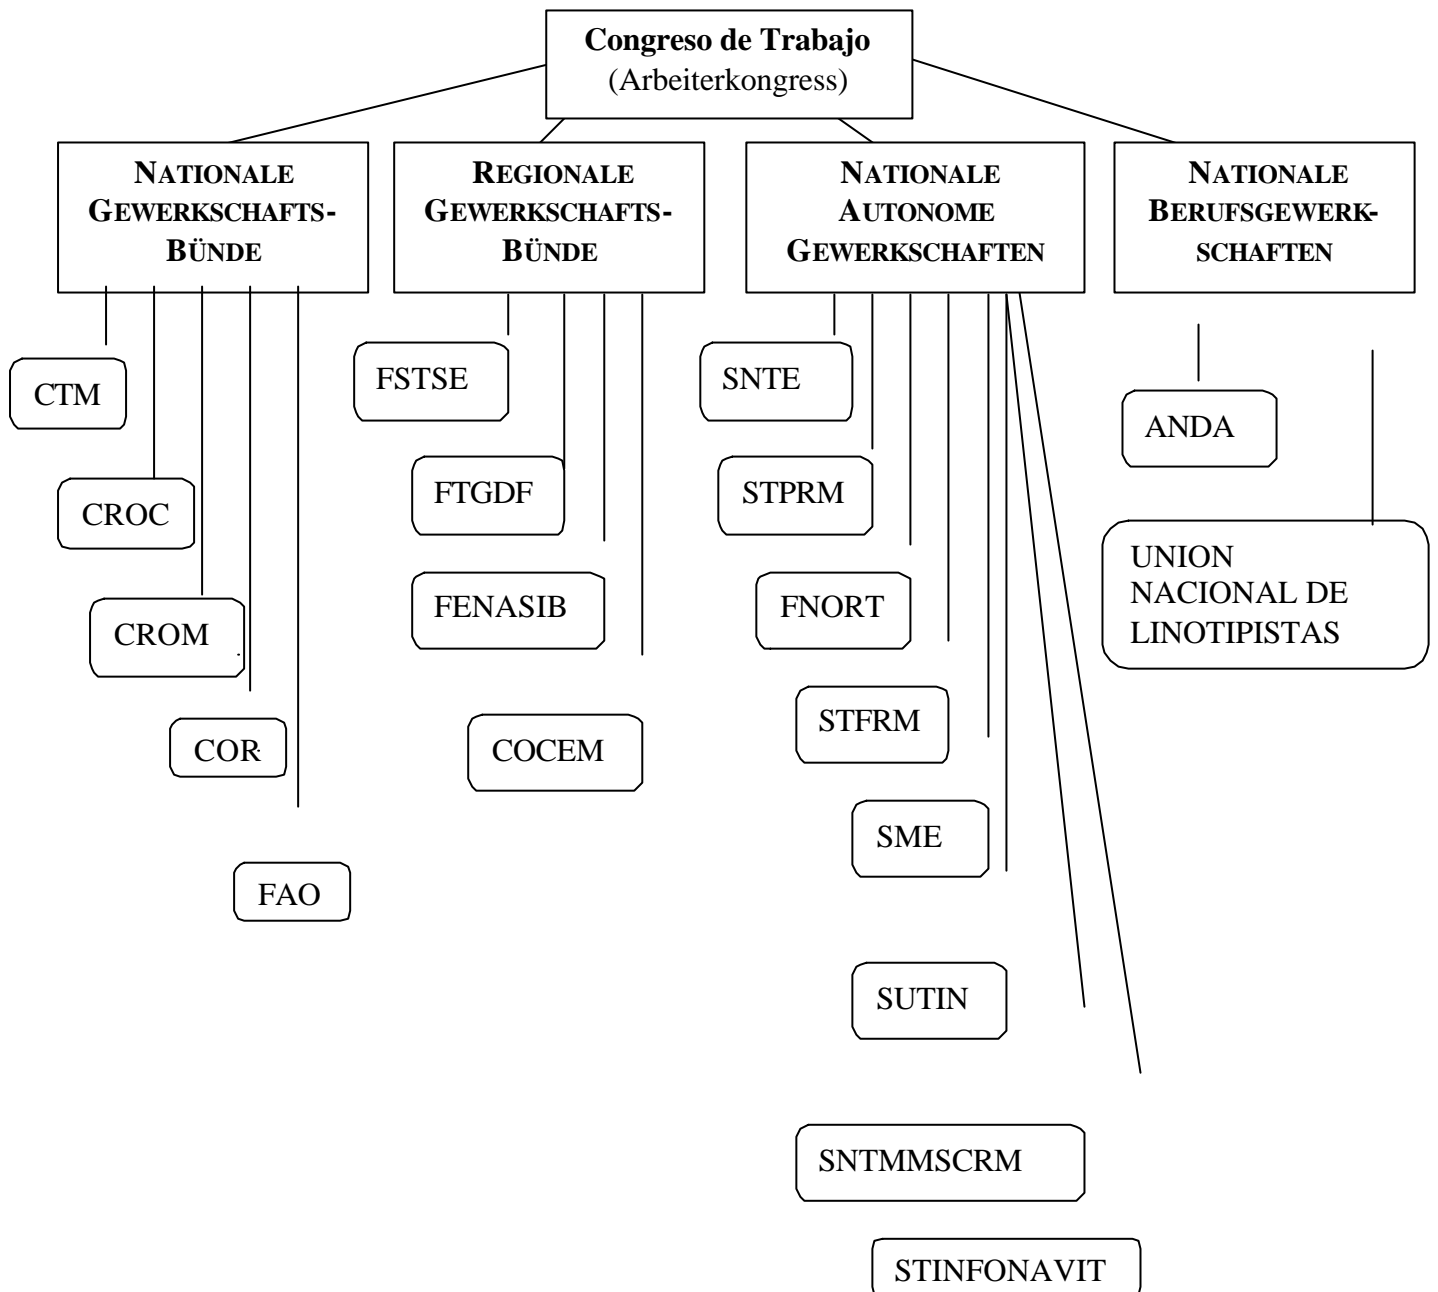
Congreso de Trabajo
(Arbeiterkongress)

NATIONALE GEWERKSCHAFTS-BÜNDE

REGIONALE GEWERKSCHAFTS-BÜNDE

NATIONALE AUTONOME GEWERKSCHAFTEN

NATIONALE BERUFSGEWERKSCHAFTEN

CTM

CROC

CROM

COR

FAO

FSTSE

FTGDF

FENASIB

COCEM

SNTE

STPRM

FNORT

STFRM

SME

SUTIN

SNTMMSCRM

STINFONAVIT

ANDA

UNION NACIONAL DE LINOTIPISTAS